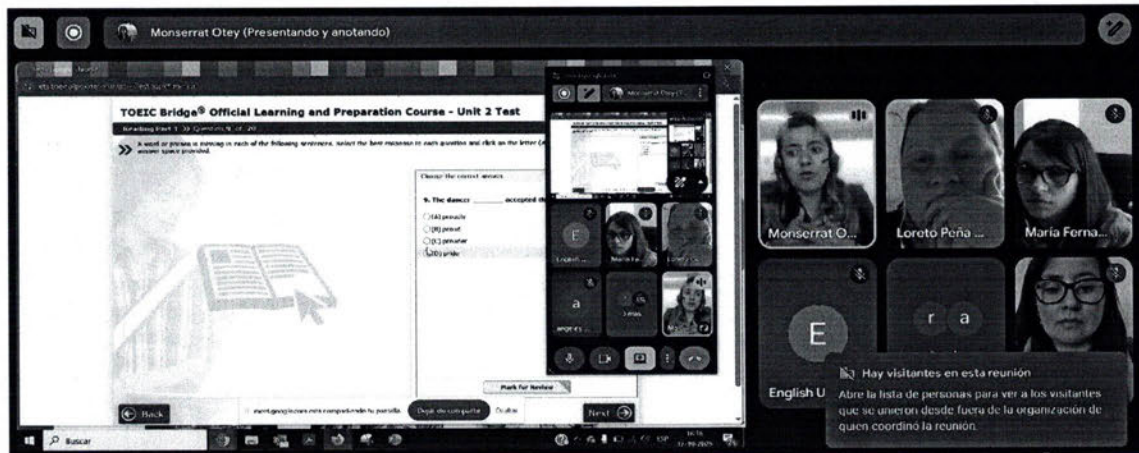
Monserrat Otey (Presentando y anotando)

TOEIC Bridge® Official Learning and Preparation Course - Unit 2 Test

Reading Part 1: 20 Questions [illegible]

A word or phrase is missing in each of the following sentences. Select the best response to each question and click on the letter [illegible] answer space provided.

Choose the correct answer.

9. The dancer _______ accepted th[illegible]

(A) proudly
(B) proud
(C) prouder
(D) pride

Mark for Review

Back

Next

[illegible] está compartiendo tu pantalla. Dejar de compartir Ocultar

Monserrat O...

Loreto Peña ...

María Ferna...

E

English U

r a

a

Hay visitantes en esta reunión

Abre la lista de personas para ver a los visitantes que se unieron desde fuera de la organización de quien coordinó la reunión.

Buscar